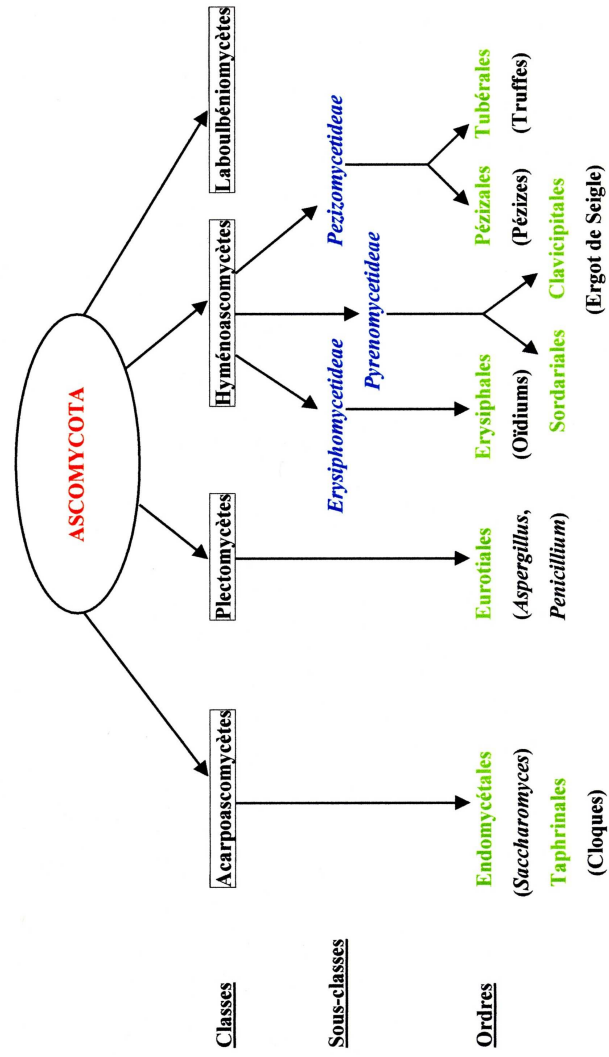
ASCOMYCOTA

Classes

Acarpoascomycètes

Plectomycètes

Hyménoascomycètes

Laboulbéniomycètes

Sous-classes

Erysiphomycetideae

Pyrenomycetideae

Pezizomycetideae

Ordres

Endomycétales (Saccharomyces)

Taphrinales (Cloques)

Eurotiales (Aspergillus, Penicillium)

Erysiphales (Oïdiums)

Sordariales

Clavicipitales (Ergot de Seigle)

Pézizales (Pézizes)

Tubérales (Truffes)